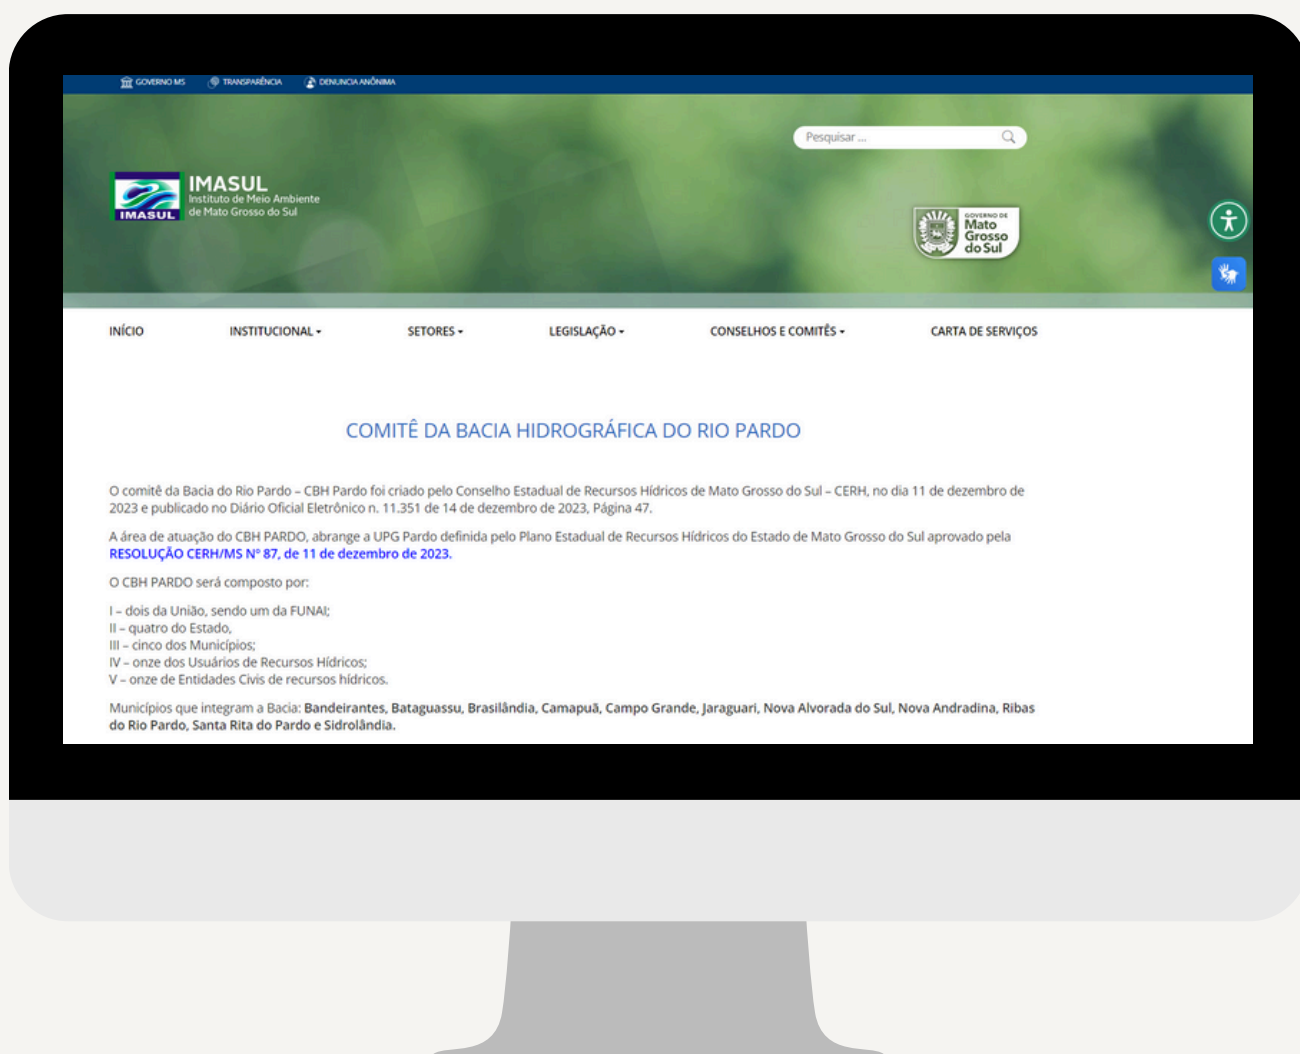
GOVERNO MS TRANSPARÊNCIA DENUNCIA ANÔNIMA

Pesquisar ...

IMASUL
IMASUL Instituto de Meio Ambiente de Mato Grosso do Sul

GOVERNO DE Mato Grosso do Sul

INÍCIO INSTITUCIONAL SETORES LEGISLAÇÃO CONSELHOS E COMITÊS CARTA DE SERVIÇOS

COMITÊ DA BACIA HIDROGRÁFICA DO RIO PARDO

O comitê da Bacia do Rio Pardo – CBH Pardo foi criado pelo Conselho Estadual de Recursos Hídricos de Mato Grosso do Sul – CERH, no dia 11 de dezembro de 2023 e publicado no Diário Oficial Eletrônico n. 11.351 de 14 de dezembro de 2023, Página 47.

A área de atuação do CBH PARDO, abrange a UPG Pardo definida pelo Plano Estadual de Recursos Hídricos do Estado de Mato Grosso do Sul aprovado pela RESOLUÇÃO CERH/MS Nº 87, de 11 de dezembro de 2023.

O CBH PARDO será composto por:

I – dois da União, sendo um da FUNAI;
II – quatro do Estado,
III – cinco dos Municípios;
IV – onze dos Usuários de Recursos Hídricos;
V – onze de Entidades Civis de recursos hídricos.

Municípios que integram a Bacia: Bandeirantes, Bataguassu, Brasilândia, Camapuã, Campo Grande, Jaraguari, Nova Alvorada do Sul, Nova Andradina, Ribas do Rio Pardo, Santa Rita do Pardo e Sidrolândia.